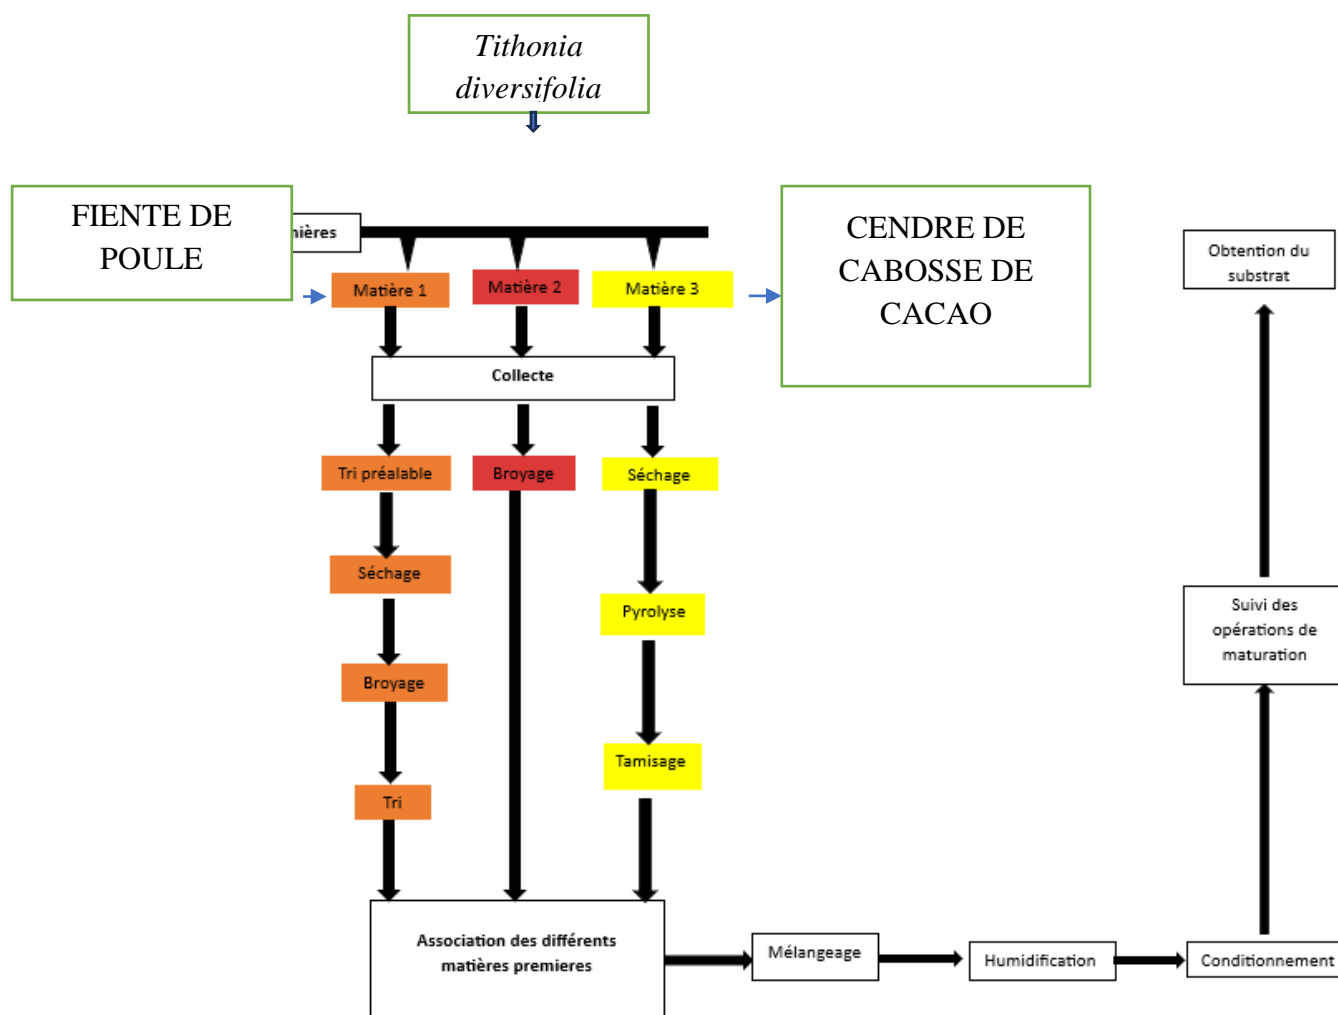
Tithonia diversifolia

FIENTE DE POULE

ières

Matière 1

Matière 2

Matière 3

CENDRE DE CABOSSE DE CACAO

Obtention du substrat

Collecte

Tri préalable

Broyage

Séchage

Séchage

Pyrolyse

Broyage

Tamisage

Tri

Suivi des opérations de maturation

Association des différents matières premieres

Mélangeage

Humidification

Conditionnement